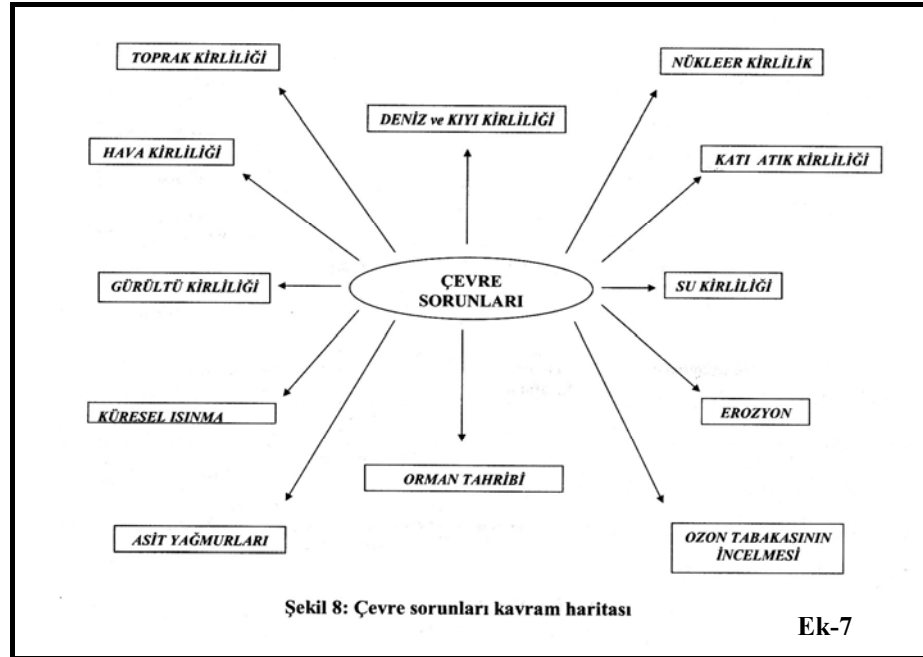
TOPRAK KİRLİLİĞİ

DENİZ ve KIYI KİRLİLİĞİ

NÜKLEER KİRLİLİK

HAVA KİRLİLİĞİ

KATI ATIK KİRLİLİĞİ

GÜRÜLTÜ KİRLİLİĞİ

ÇEVRE SORUNLARI

SU KİRLİLİĞİ

KÜRESEL ISINMA

EROZYON

ORMAN TAHRİBİ

ASİT YAĞMURLARI

OZON TABAKASININ İNCELMESİ

Şekil 8: Çevre sorunları kavram haritası

Ek-7